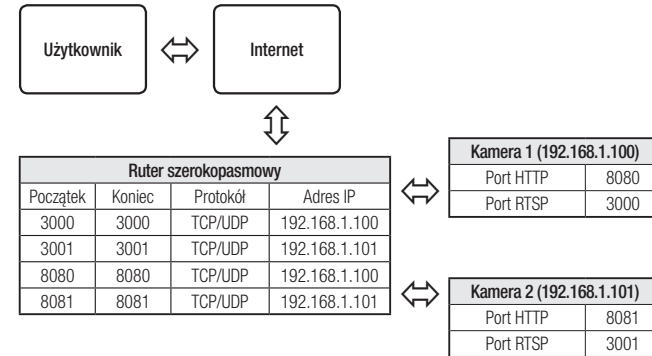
Użytkownik

Internet

| Ruter szerokopasmowy | | | |
|---|---|---|---|
| Początek | Koniec | Protokół | Adres IP |
| 3000 | 3000 | TCP/UDP | 192.168.1.100 |
| 3001 | 3001 | TCP/UDP | 192.168.1.101 |
| 8080 | 8080 | TCP/UDP | 192.168.1.100 |
| 8081 | 8081 | TCP/UDP | 192.168.1.101 |

| Kamera 1 (192.168.1.100) | |
|---|---|
| Port HTTP | 8080 |
| Port RTSP | 3000 |

| Kamera 2 (192.168.1.101) | |
|---|---|
| Port HTTP | 8081 |
| Port RTSP | 3001 |